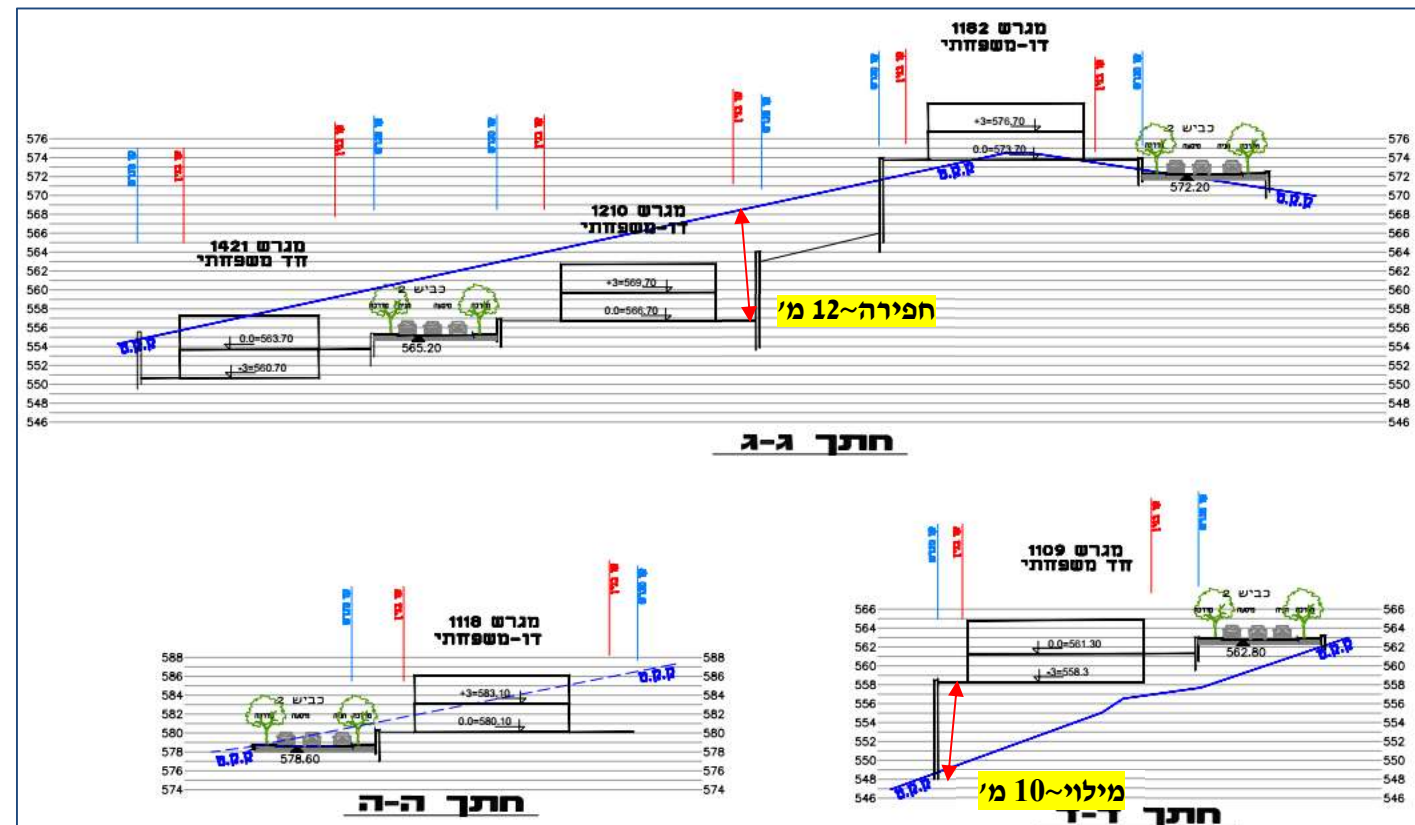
מגרש 1182
דו-משפחתי

576 574 572 570 568 566 564 562 560 558 556 554 552 550 548 546

+3=576.70
0.0=573.70
כביש 2
572.20
ק.ק.ט

מגרש 1210
דו-משפחתי
+3=569.70
0.0=566.70
חפירה~12 מ'

מגרש 1421
חד משפחתי
0.0=563.70
-3=560.70
כביש 2
565.20
ק.ק.ט

חתך ג-ג

מגרש 1118
דו-משפחתי
588 586 584 582 580 578 576 574
+3=583.10
0.0=580.10
כביש 2
578.60
ק.ק.ט
חתך ה-ה

מגרש 1109
חד משפחתי
566 564 562 560 558 556 554 552 550 548 546
0.0=561.30
-3=558.3
כביש 2
562.80
ק.ק.ט
מילוי~10 מ'
חתך ד-ד